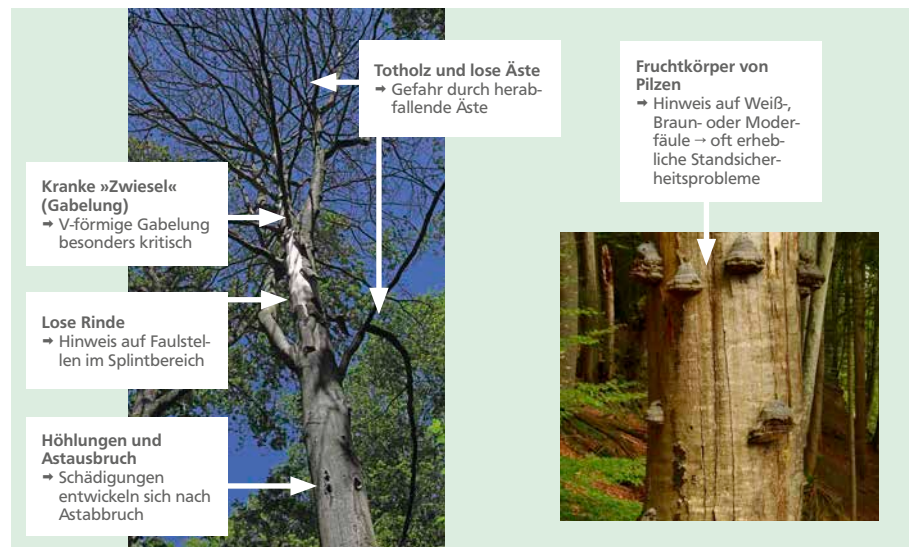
Totholz und lose Äste
➡ Gefahr durch herabfallende Äste

Fruchtkörper von Pilzen
➡ Hinweis auf Weiß-, Braun- oder Moderfäule → oft erhebliche Standsicherheitsprobleme

Kranke »Zwiesel« (Gabelung)
➡ V-förmige Gabelung besonders kritisch

Lose Rinde
➡ Hinweis auf Faulstellen im Splintbereich

Höhlungen und Astausbruch
➡ Schädigungen entwickeln sich nach Astabbruch